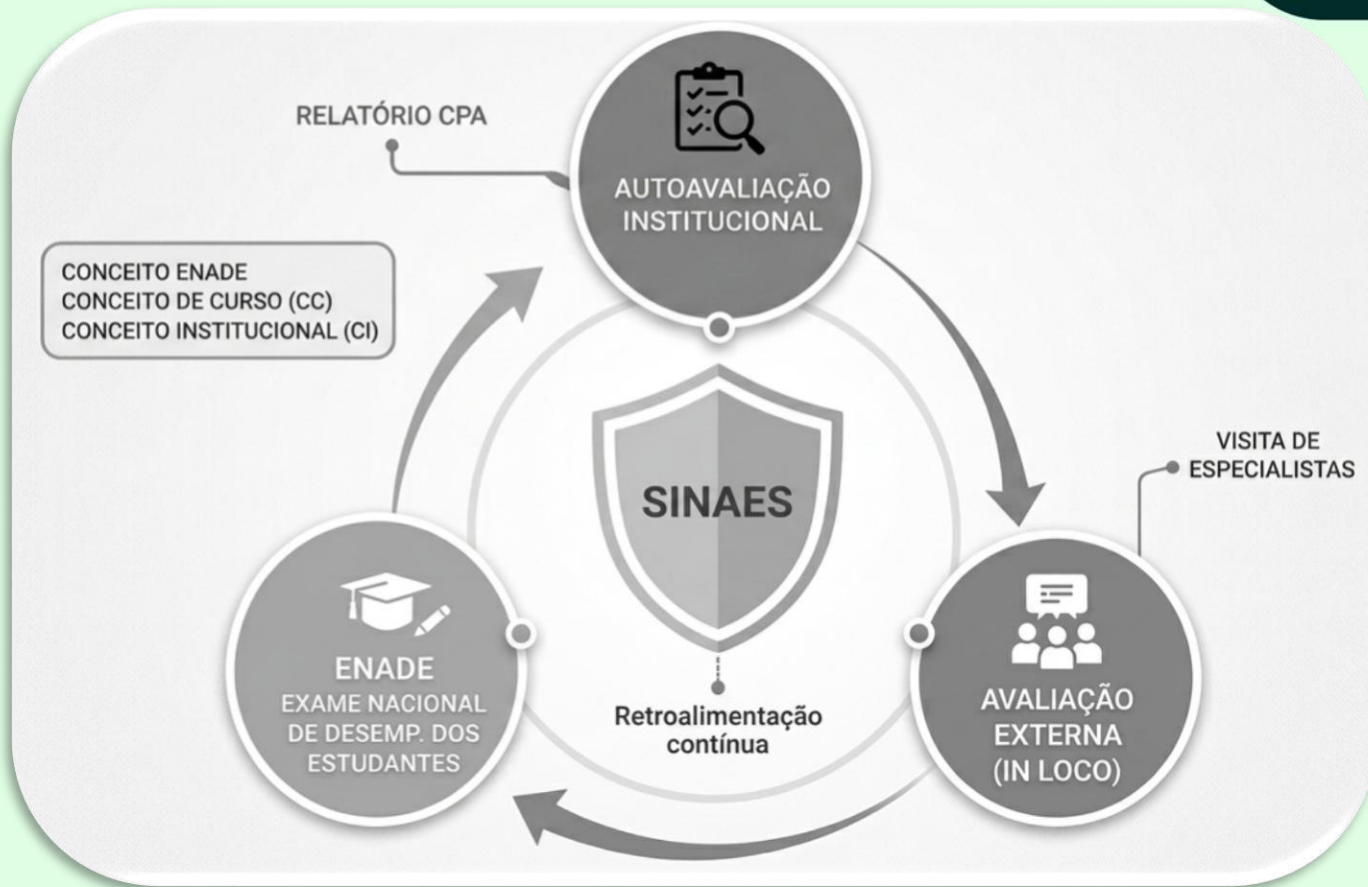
RELATÓRIO CPA

AUTOAVALIAÇÃO INSTITUCIONAL

CONCEITO ENADE
CONCEITO DE CURSO (CC)
CONCEITO INSTITUCIONAL (CI)

VISITA DE ESPECIALISTAS

SINAES

ENADE
EXAME NACIONAL DE DESEMP. DOS ESTUDANTES

Retroalimentação contínua

AVALIAÇÃO EXTERNA (IN LOCO)